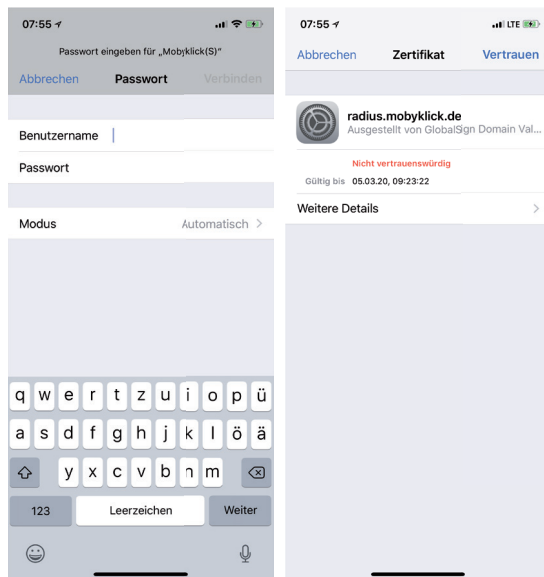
07:55

Passwort eingeben für „Mobyklick(S)"

Abbrechen Passwort Verbinden

Benutzername

Passwort

Modus Automatisch >

q w e r t z u i o p ü
a s d f g h j k l ö ä
y x c v b n m
123 Leerzeichen Weiter

07:55 LTE

Abbrechen Zertifikat Vertrauen

radius.mobyklick.de
Ausgestellt von GlobalSign Domain Val...

Nicht vertrauenswürdig

Gültig bis 05.03.20, 09:23:22

Weitere Details >